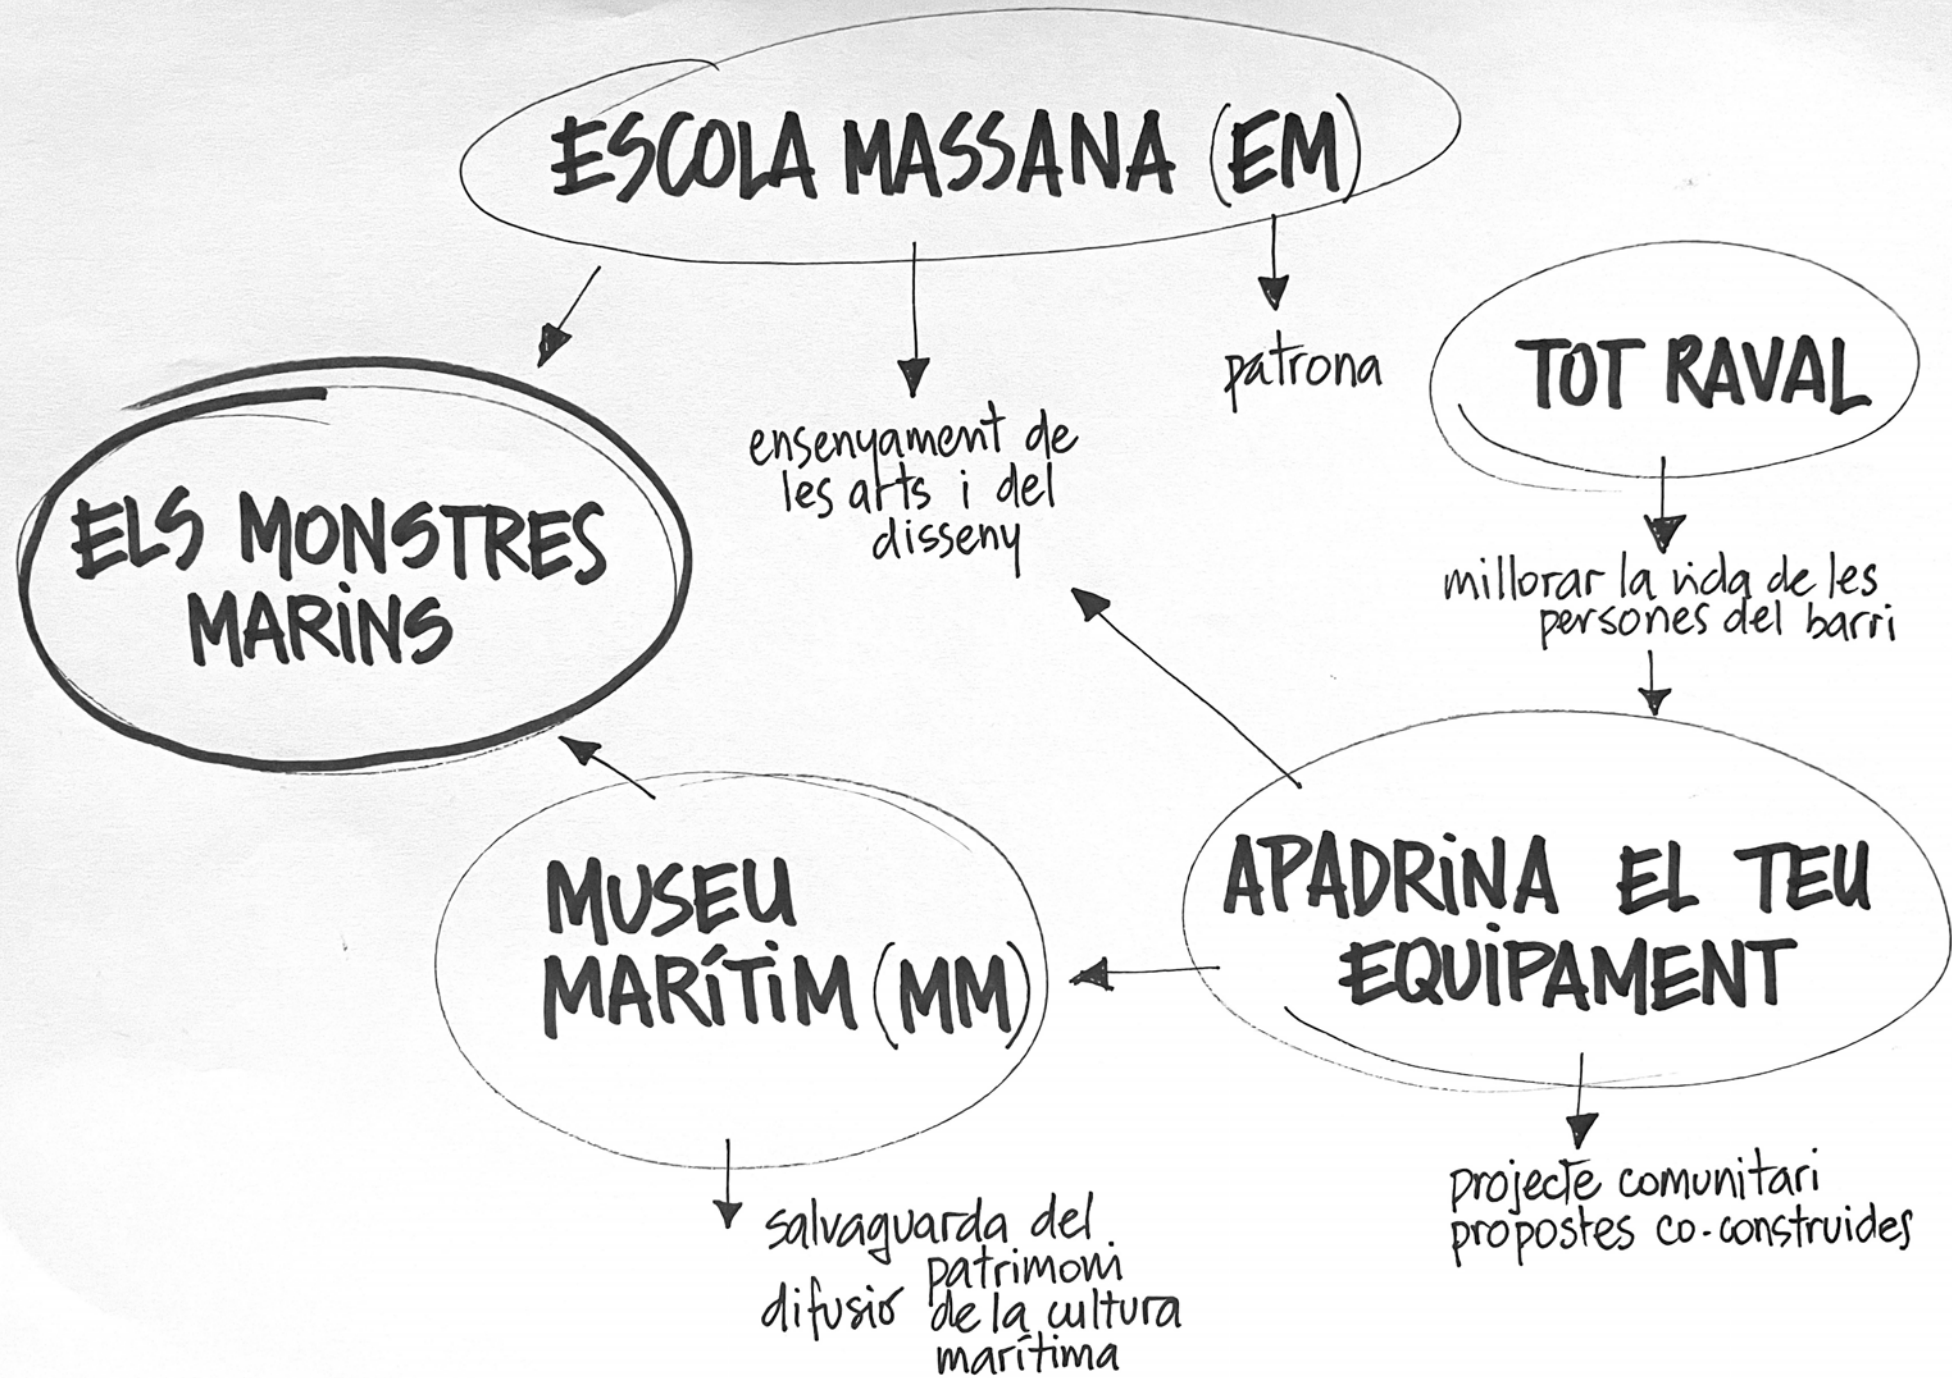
ESCOLA MASSANA (EM)

ELS MONSTRES MARINS

ensenyament de les arts i del disseny

patrona

TOT RAVAL

millorar la vida de les persones del barri

MUSEU MARÍTIM (MM)

APADRINA EL TEU EQUIPAMENT

salvaguarda del patrimoni
difusió de la cultura marítima

projecte comunitari
propostes co-construides